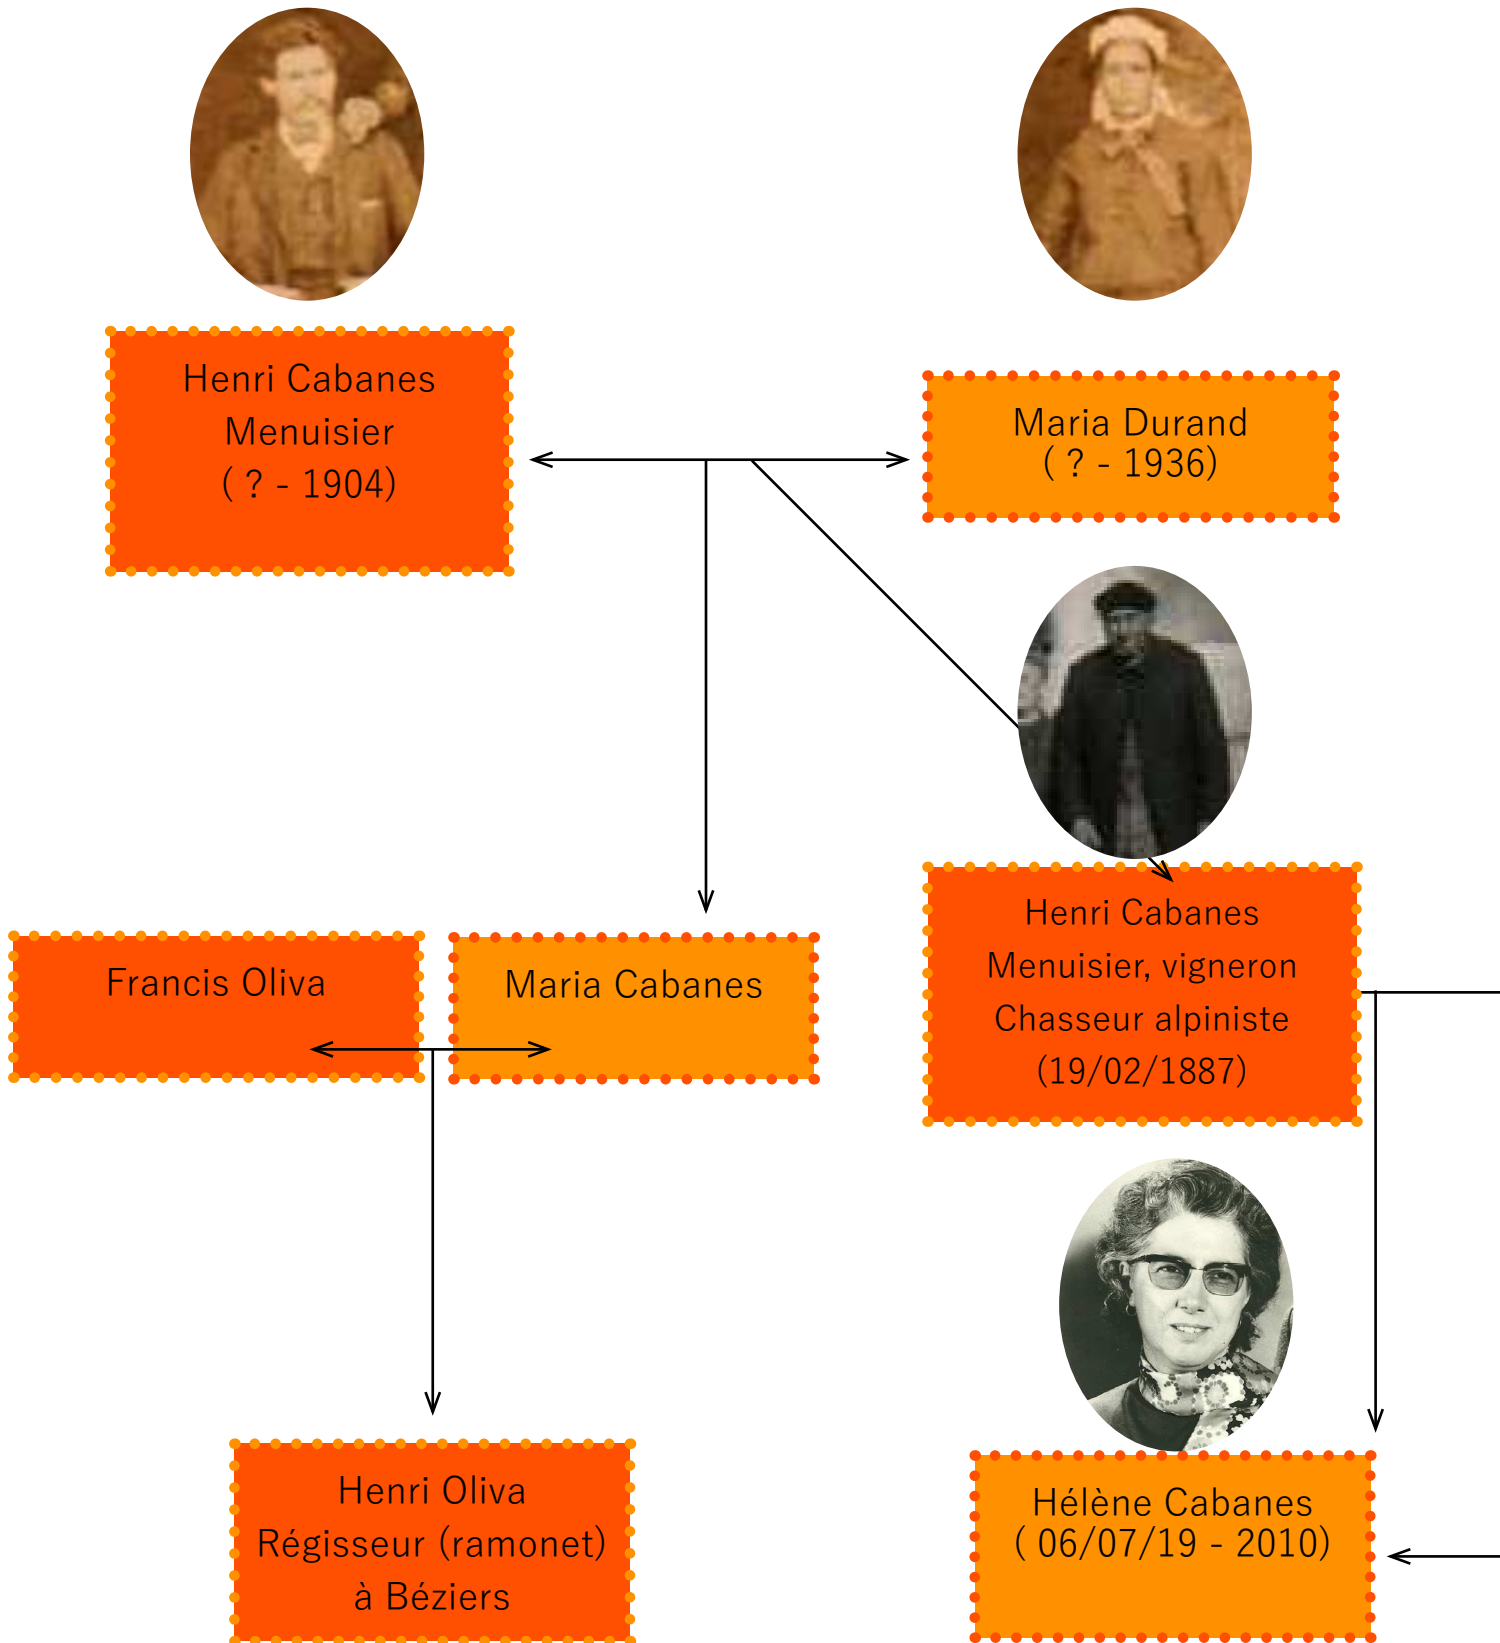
Henri Cabanes
Menuisier
( ? - 1904)

Maria Durand
( ? - 1936)

Henri Cabanes
Menuisier, vigneron
Chasseur alpiniste
(19/02/1887)

Francis Oliva

Maria Cabanes

Henri Oliva
Régisseur (ramonet)
à Béziers

Hélène Cabanes
( 06/07/19 - 2010)